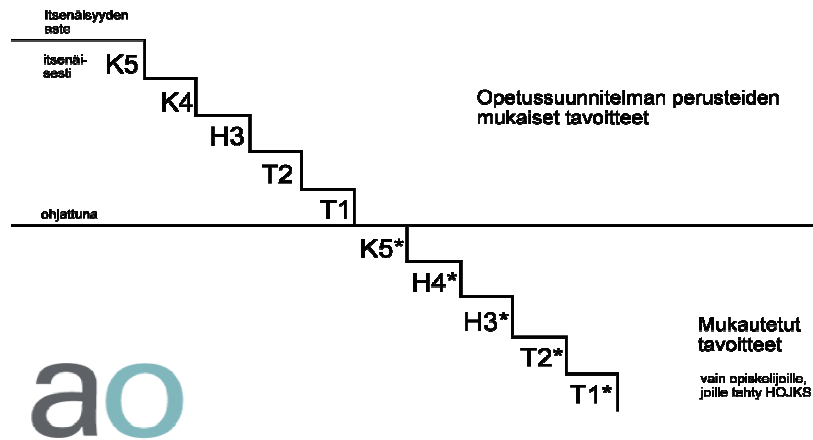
Itsenäisyyden aste

itsenäisesti

K5

K4

H3

T2

T1

Opetussuunnitelman perusteiden mukaiset tavoitteet

ohjattuna

K5*

H4*

H3*

T2*

T1*

Mukautetut tavoitteet

vain opiskelijoille, joille tehty HOJKS

ao